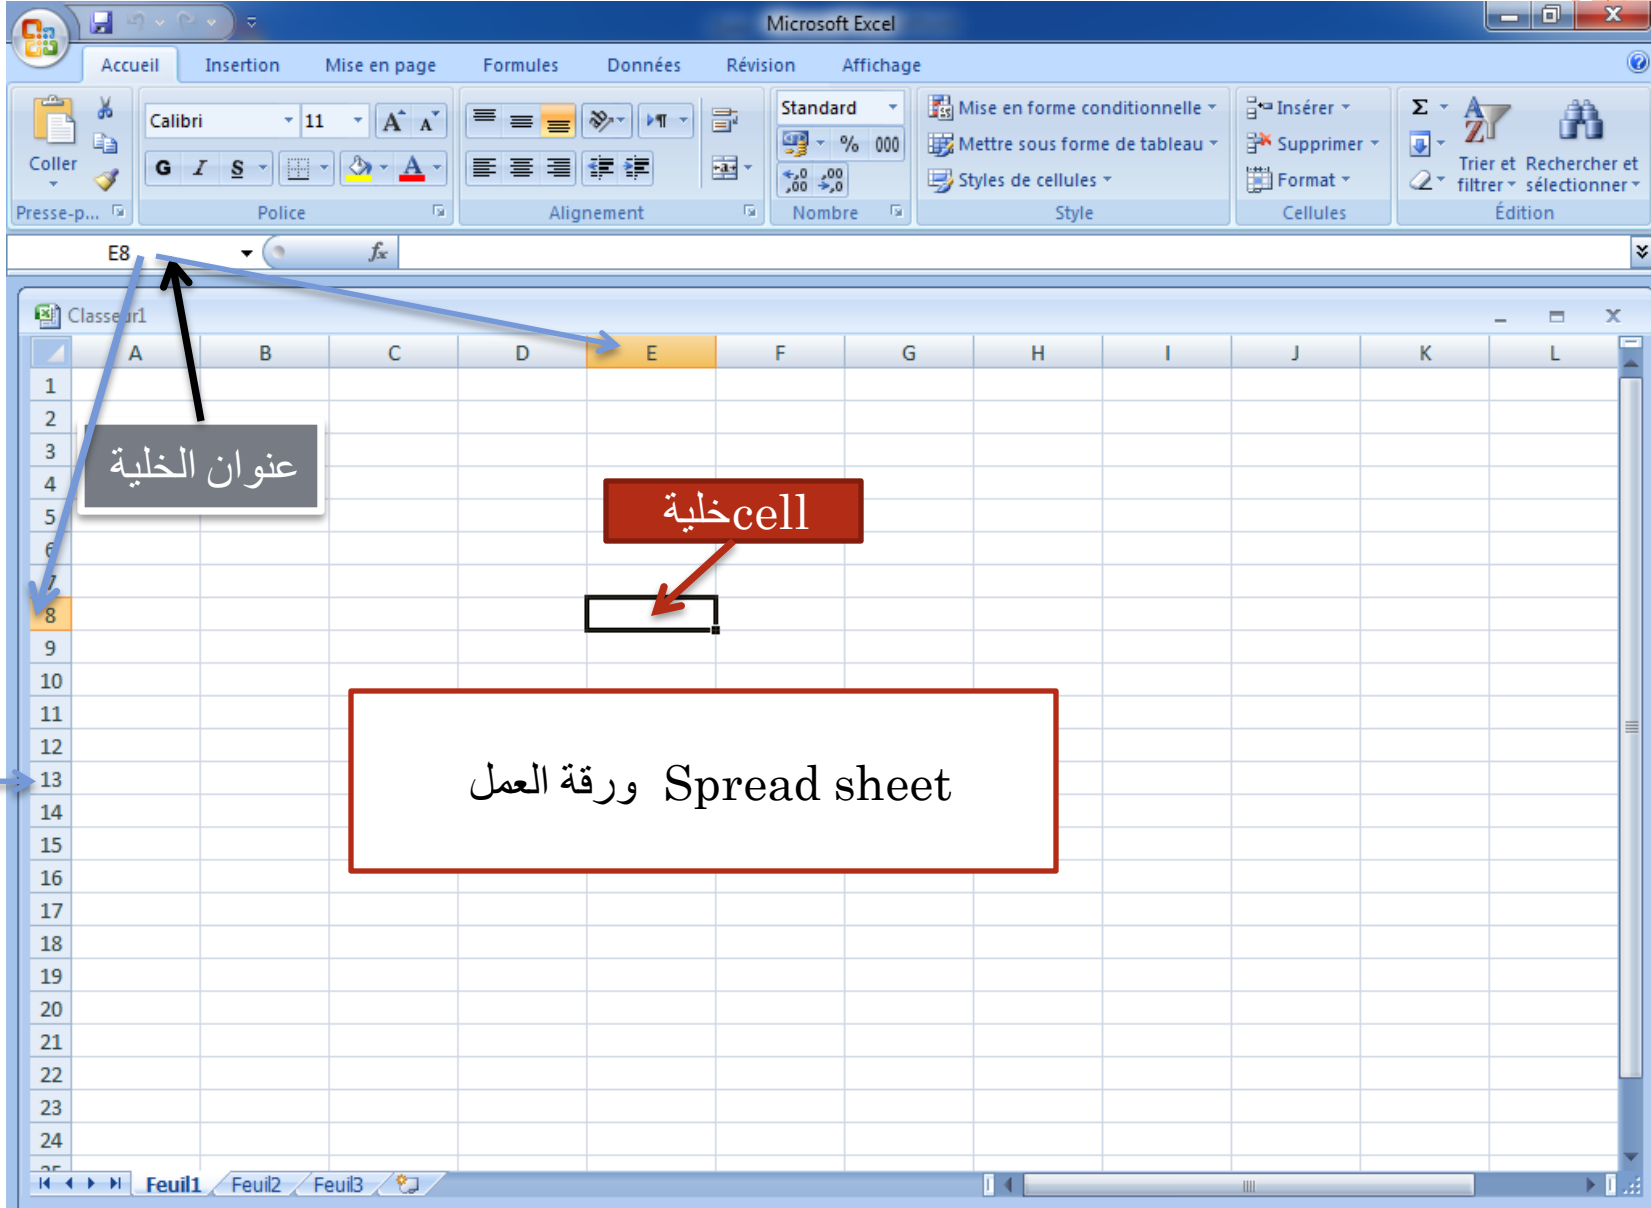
Microsoft Excel

Accueil Insertion Mise en page Formules Données Révision Affichage

Coller
Presse-p...
Calibri 11
G I S
Police
Alignement
Standard
% 000
Nombre
Mise en forme conditionnelle
Mettre sous forme de tableau
Styles de cellules
Style
Insérer
Supprimer
Format
Cellules
Σ
Trier et filtrer
Rechercher et sélectionner
Édition

E8 $f_x$

Classeur1

| | A | B | C | D | E | F | G | H | I | J | K | L |
|---|---|---|---|---|---|---|---|---|---|---|---|---|
| 1 | | | | | | | | | | | | |
| 2 | | | | | | | | | | | | |
| 3 | | | | | | | | | | | | |
| 4 | | | | | | | | | | | | |
| 5 | | | | | | | | | | | | |
| 6 | | | | | | | | | | | | |
| 7 | | | | | | | | | | | | |
| 8 | | | | | | | | | | | | |
| 9 | | | | | | | | | | | | |
| 10 | | | | | | | | | | | | |
| 11 | | | | | | | | | | | | |
| 12 | | | | | | | | | | | | |
| 13 | | | | | | | | | | | | |
| 14 | | | | | | | | | | | | |
| 15 | | | | | | | | | | | | |
| 16 | | | | | | | | | | | | |
| 17 | | | | | | | | | | | | |
| 18 | | | | | | | | | | | | |
| 19 | | | | | | | | | | | | |
| 20 | | | | | | | | | | | | |
| 21 | | | | | | | | | | | | |
| 22 | | | | | | | | | | | | |
| 23 | | | | | | | | | | | | |
| 24 | | | | | | | | | | | | |

عنوان الخلية

خليةcell

ورقة العمل Spread sheet

Feuil1 Feuil2 Feuil3